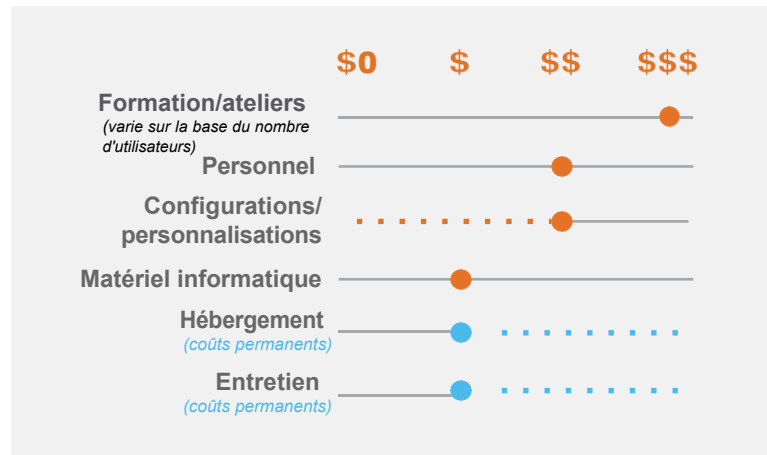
$0 $ $$ $$$

Formation/ateliers
(varie sur la base du nombre d'utilisateurs)

Personnel

Configurations/ personnalisations

Matériel informatique

Hébergement
(coûts permanents)

Entretien
(coûts permanents)